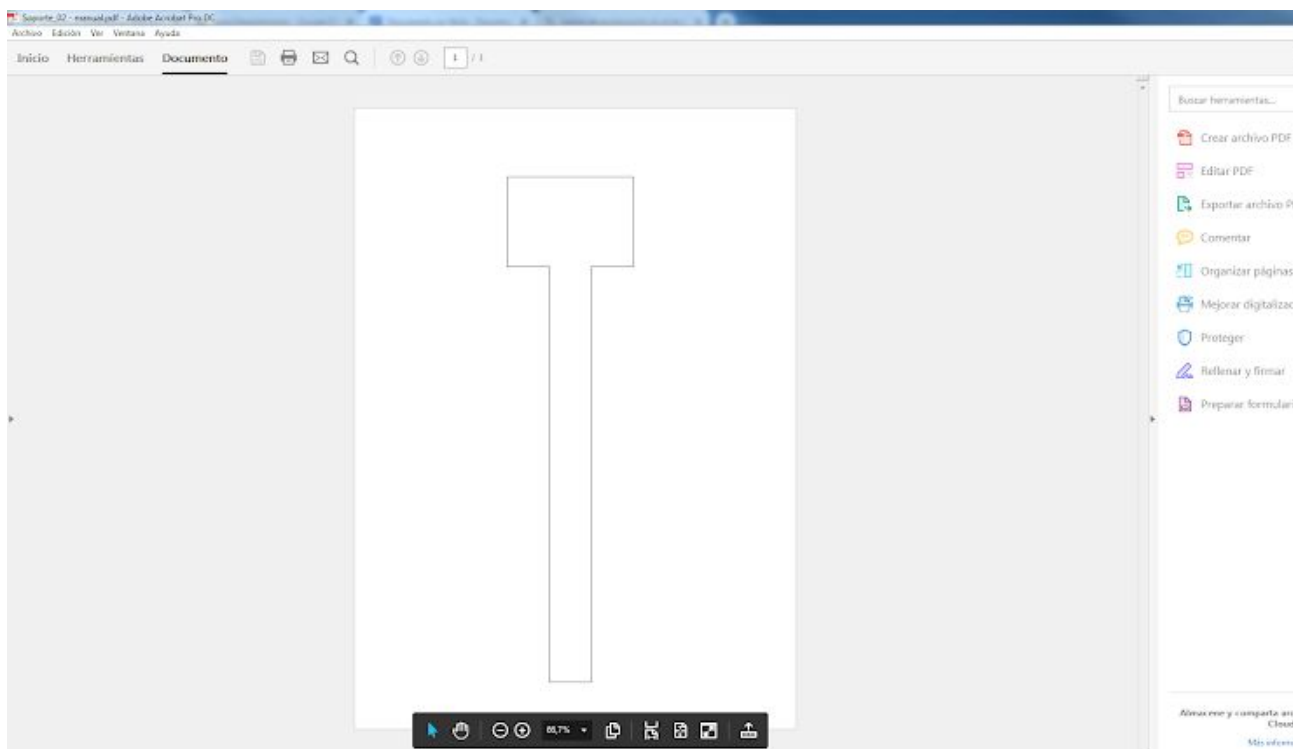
Soporte_02 - manual.pdf - Adobe Acrobat Pro DC
Archivo Edición Ver Ventana Ayuda

Inicio Herramientas Documento

1 / 1

Buscar herramientas...

Crear archivo PDF
Editar PDF
Exportar archivo P
Comentar
Organizar páginas
Mejorar digitalizac
Proteger
Rellenar y firmar
Preparar formulari

Almacene y comparta ar
Cloud
Más inform

88,7%